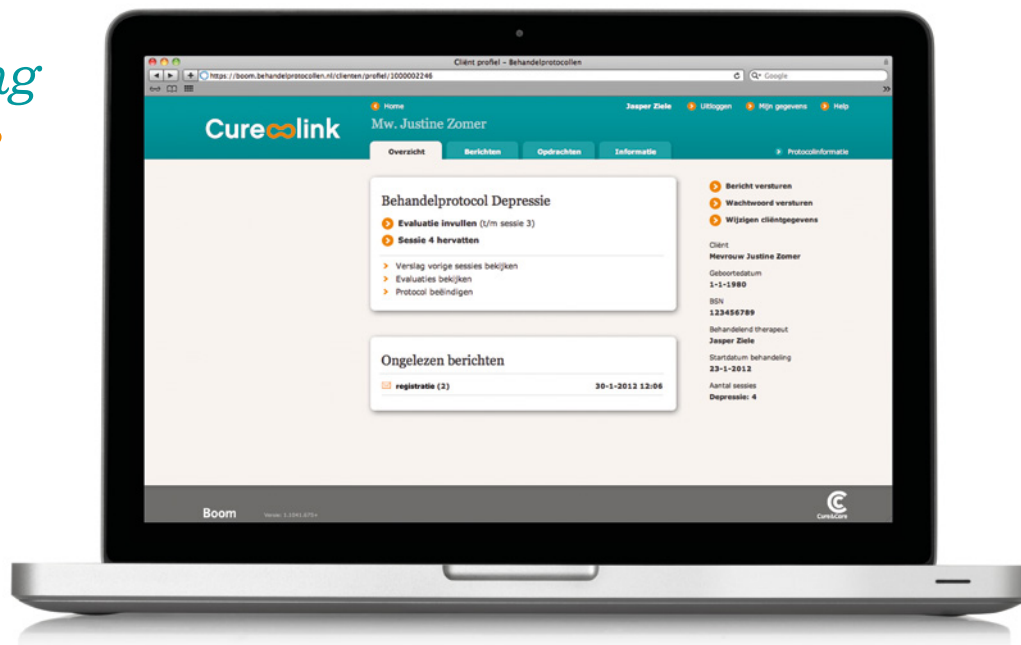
ng

Cliënt profiel – Behandelprotocollen

https://boom.behandelprotocollen.nl/clienten/profiel/1000002246

Google

Home

Jasper Ziele

Uitloggen

Mijn gegevens

Help

Cure∞link

Mw. Justine Zomer

Overzicht

Berichten

Opdrachten

Informatie

Protocolinformatie

Behandelprotocol Depressie

Evaluatie invullen (t/m sessie 3)

Sessie 4 hervatten

Verslag vorige sessies bekijken

Evaluaties bekijken

Protocol beëindigen

Ongelezen berichten

registratie (2)

30-1-2012 12:06

Bericht versturen

Wachtwoord versturen

Wijzigen cliëntgegevens

Cliënt
Mevrouw Justine Zomer

Geboortedatum
1-1-1980

BSN
123456789

Behandelend therapeut
Jasper Ziele

Startdatum behandeling
23-1-2012

Aantal sessies
Depressie: 4

Boom

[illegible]

Cure&Care